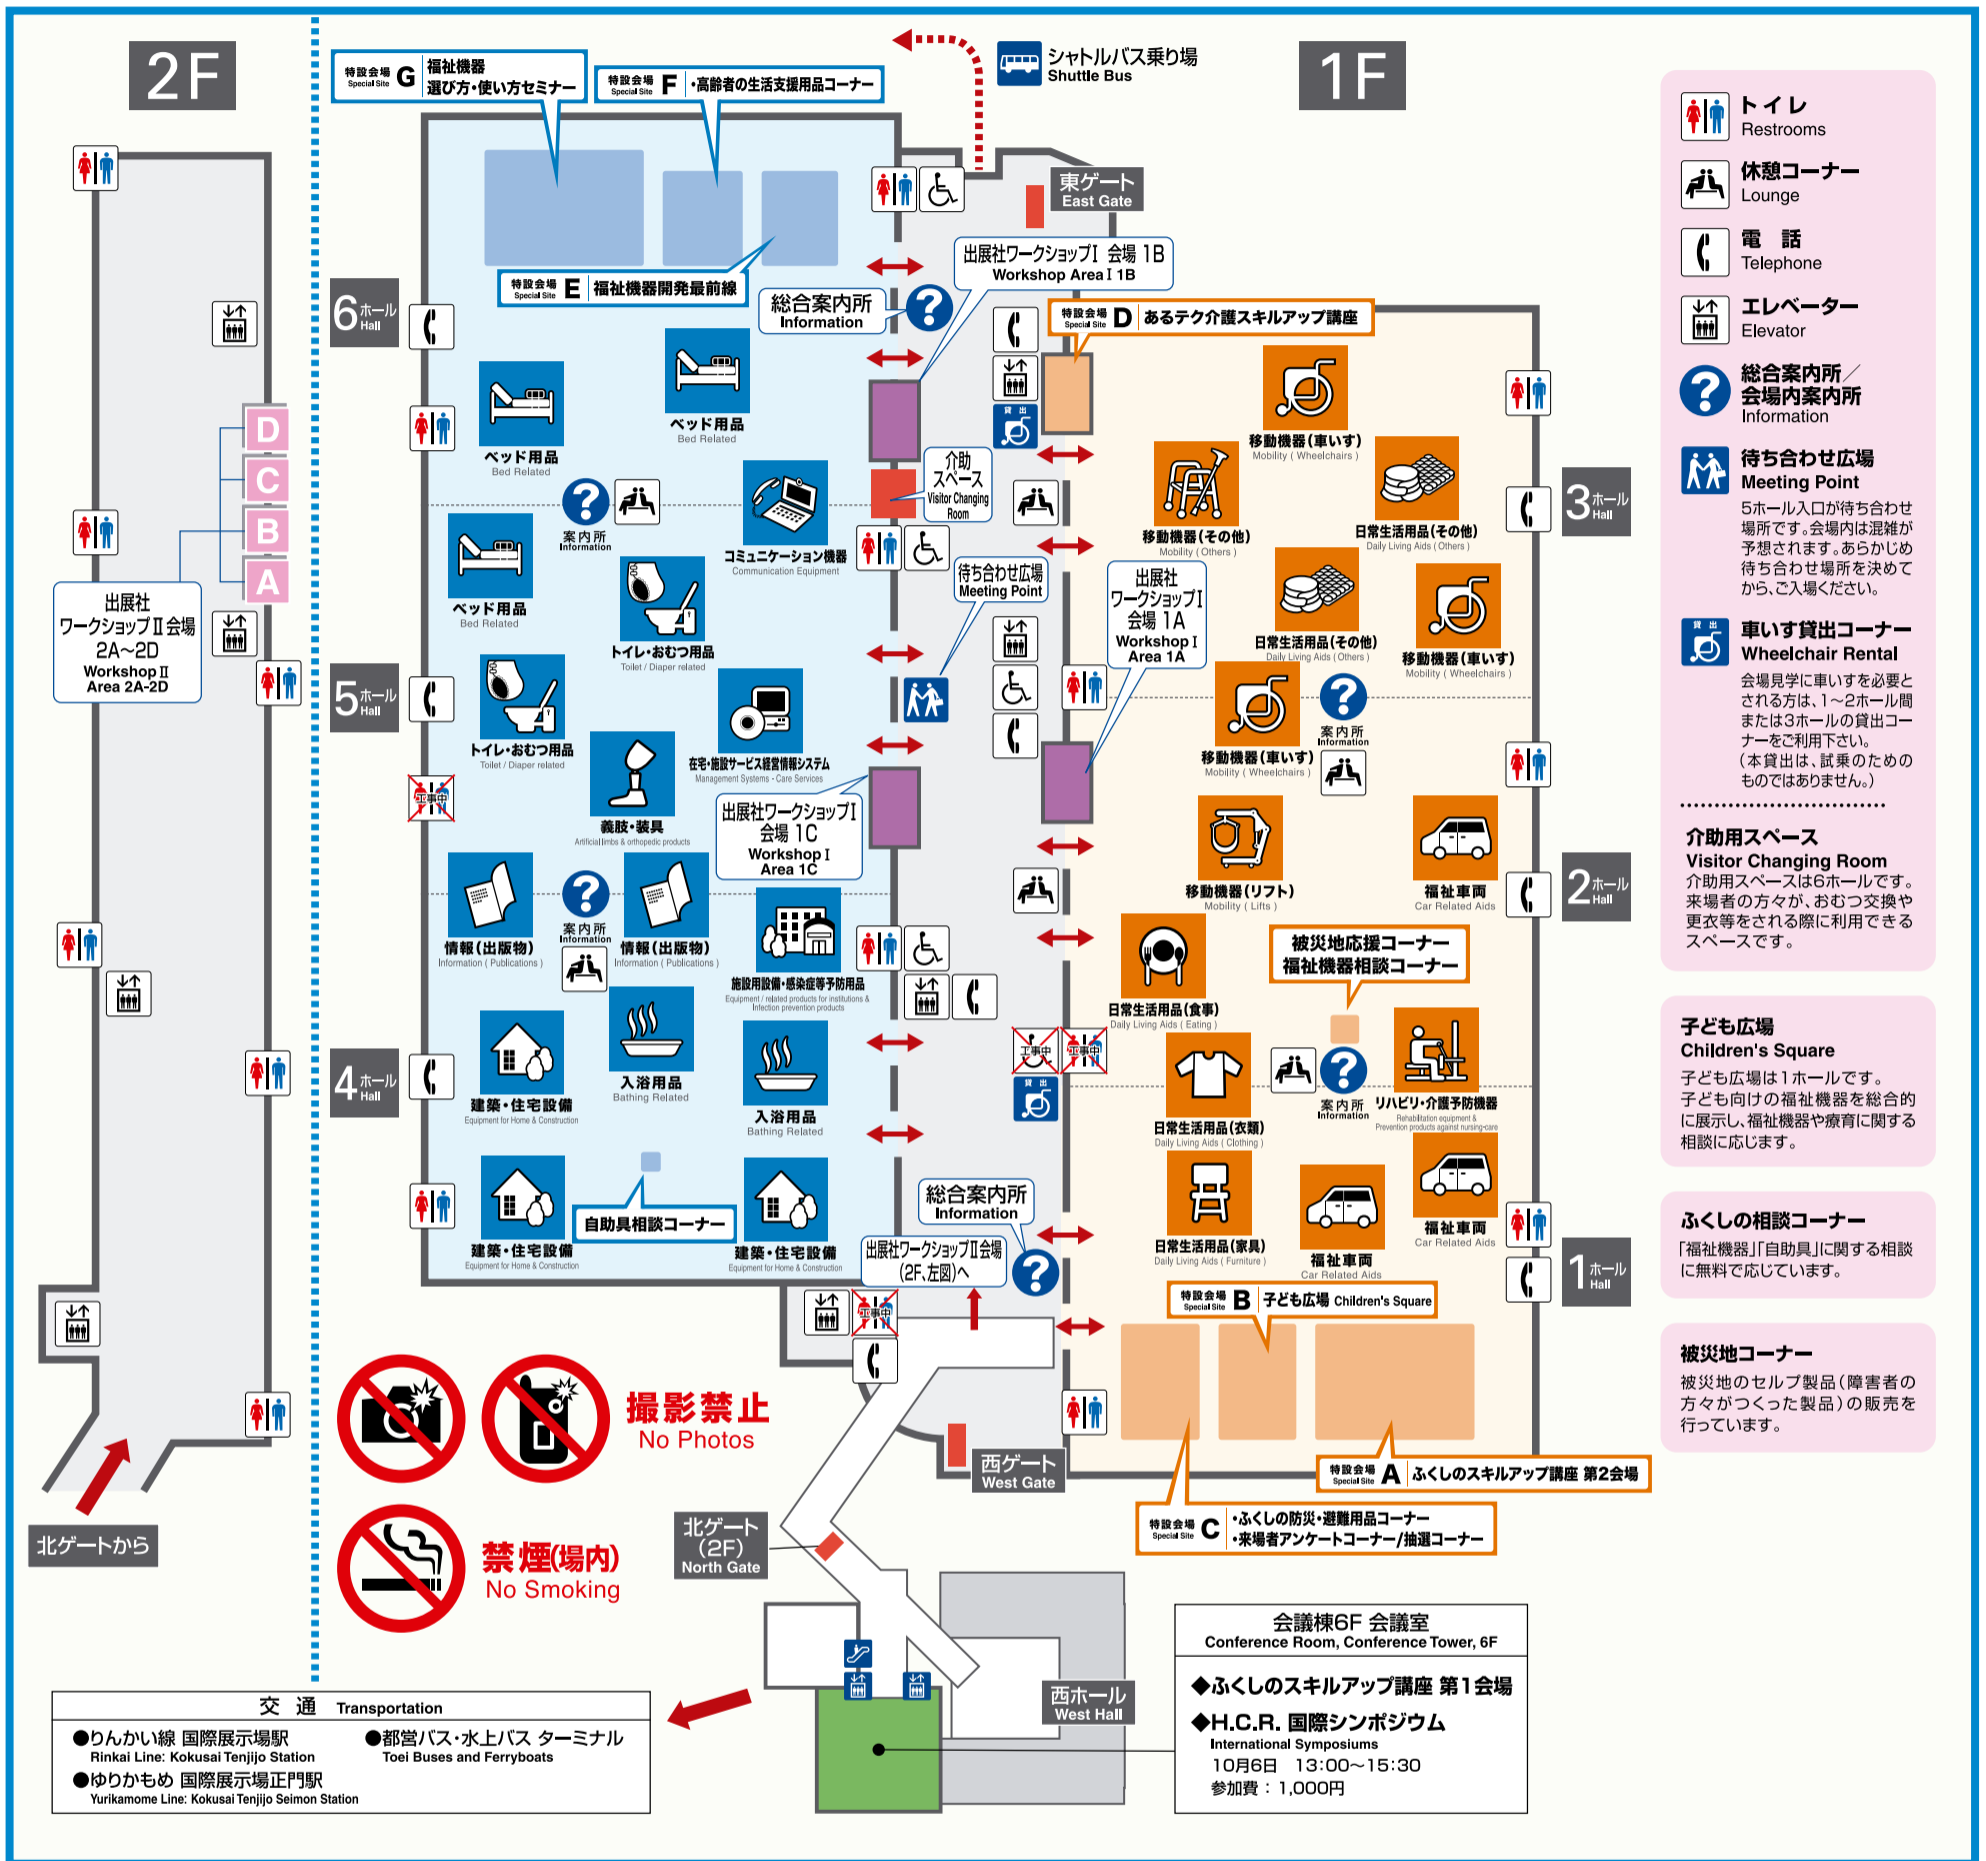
2F

D
C
B
A

出展社
ワークショップⅡ会場
2A~2D
Workshop Ⅱ
Area 2A-2D

北ゲートから

特設会場 Special Site G 福祉機器 選び方・使い方セミナー

特設会場 Special Site F ・高齢者の生活支援用品コーナー

シャトルバス乗り場
Shuttle Bus

1F

特設会場 Special Site E 福祉機器開発最前線

6 ホール Hall
5 ホール Hall
4 ホール Hall

ベッド用品
Bed Related

ベッド用品
Bed Related

案内所
Information

コミュニケーション機器
Communication Equipment

ベッド用品
Bed Related

トイレ・おむつ用品
Toilet / Diaper related

トイレ・おむつ用品
Toilet / Diaper related

在宅・施設サービス経営情報システム
Management Systems・Care Services

義肢・装具
Artificial limbs & orthopedic products

出展社ワークショップⅠ
会場 1C
Workshop Ⅰ
Area 1C

情報(出版物)
Information ( Publications )

案内所
Information

情報(出版物)
Information ( Publications )

施設用設備・感染症等予防用品
Equipment / related products for institutions & Infection prevention products

建築・住宅設備
Equipment for Home & Construction

入浴用品
Bathing Related

入浴用品
Bathing Related

自助具相談コーナー

建築・住宅設備
Equipment for Home & Construction

建築・住宅設備
Equipment for Home & Construction

東ゲート
East Gate

出展社ワークショップⅠ 会場 1B
Workshop Area Ⅰ 1B

総合案内所
Information

特設会場 Special Site D あるテク介護スキルアップ講座

介助スペース
Visitor Changing Room

待ち合わせ広場
Meeting Point

出展社
ワークショップⅠ
会場 1A
Workshop Ⅰ
Area 1A

貸出

工事中

総合案内所
Information

出展社ワークショップⅡ会場
(2F、左図)へ

移動機器(車いす)
Mobility ( Wheelchairs )

移動機器(その他)
Mobility ( Others )

日常生活用品(その他)
Daily Living Aids ( Others )

日常生活用品(その他)
Daily Living Aids ( Others )

移動機器(車いす)
Mobility ( Wheelchairs )

移動機器(車いす)
Mobility ( Wheelchairs )

案内所
Information

移動機器(リフト)
Mobility ( Lifts )

福祉車両
Car Related Aids

被災地応援コーナー
福祉機器相談コーナー

日常生活用品(食事)
Daily Living Aids ( Eating )

日常生活用品(衣類)
Daily Living Aids ( Clothing )

案内所
Information

リハビリ・介護予防機器
Rehabilitation equipment & Prevention products against nursing-care

福祉車両
Car Related Aids

日常生活用品(家具)
Daily Living Aids ( Furniture )

福祉車両
Car Related Aids

3 ホール Hall
2 ホール Hall
1 ホール Hall

特設会場 Special Site B 子ども広場 Children's Square

特設会場 Special Site A ふくしのスキルアップ講座 第2会場

特設会場 Special Site C ・ふくしの防災・避難用品コーナー
・来場者アンケートコーナー/抽選コーナー

撮影禁止
No Photos

禁煙(場内)
No Smoking

北ゲート
(2F)
North Gate

西ゲート
West Gate

西ホール
West Hall

交通 Transportation
●りんかい線 国際展示場駅
Rinkai Line: Kokusai Tenjijo Station
●ゆりかもめ 国際展示場正門駅
Yurikamome Line: Kokusai Tenjijo Seimon Station
●都営バス・水上バス ターミナル
Toei Buses and Ferryboats

会議棟6F 会議室
Conference Room, Conference Tower, 6F
◆ふくしのスキルアップ講座 第1会場
◆H.C.R. 国際シンポジウム
International Symposiums
10月6日 13:00~15:30
参加費:1,000円

トイレ
Restrooms

休憩コーナー
Lounge

電 話
Telephone

エレベーター
Elevator

総合案内所/
会場内案内所
Information

待ち合わせ広場
Meeting Point
5ホール入口が待ち合わせ場所です。会場内は混雑が予想されます。あらかじめ待ち合わせ場所を決めてから、ご入場ください。

車いす貸出コーナー
Wheelchair Rental
会場見学に車いすを必要とされる方は、1~2ホール間または3ホールの貸出コーナーをご利用下さい。
(本貸出は、試乗のためのものではありません。)

介助用スペース
Visitor Changing Room
介助用スペースは6ホールです。来場者の方々が、おむつ交換や更衣等をされる際に利用できるスペースです。

子ども広場
Children's Square
子ども広場は1ホールです。子ども向けの福祉機器を総合的に展示し、福祉機器や療育に関する相談に応じます。

ふくしの相談コーナー
「福祉機器」「自助具」に関する相談に無料で応じています。

被災地コーナー
被災地のセルプ製品(障害者の方々がつくった製品)の販売を行っています。